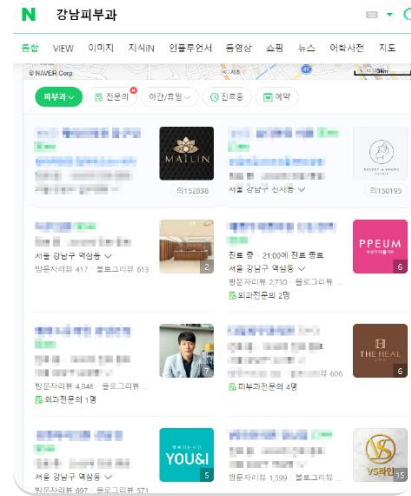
N 강남피부과

통합 VIEW 이미지 지식iN 인플루언서 동영상 쇼핑 뉴스 어학사전 지도

© NAVER Corp

피부과 전문의 야간/휴일 진료중 예약

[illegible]
MAILIN
외152838
서울 강남구 신사동

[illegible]
외150195

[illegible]
서울 강남구 역삼동
방문자리뷰 417 · 블로그리뷰 613
2

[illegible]
PPEUM
6
진료 중 · 21:00에 진료 종료
서울 강남구 역삼동
방문자리뷰 2,730 · 블로그리뷰
외과전문의 2명

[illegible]
7
방문자리뷰 4,846 · 블로그리뷰
외과전문의 1명

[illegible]
THE HEAL
6
606
피부과전문의 4명

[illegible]
YOU&I
5
서울 강남구 역삼동
방문자리뷰 697 · 블로그리뷰 571

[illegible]
VS라인
15
방문자리뷰 1,599 · 블로그리뷰